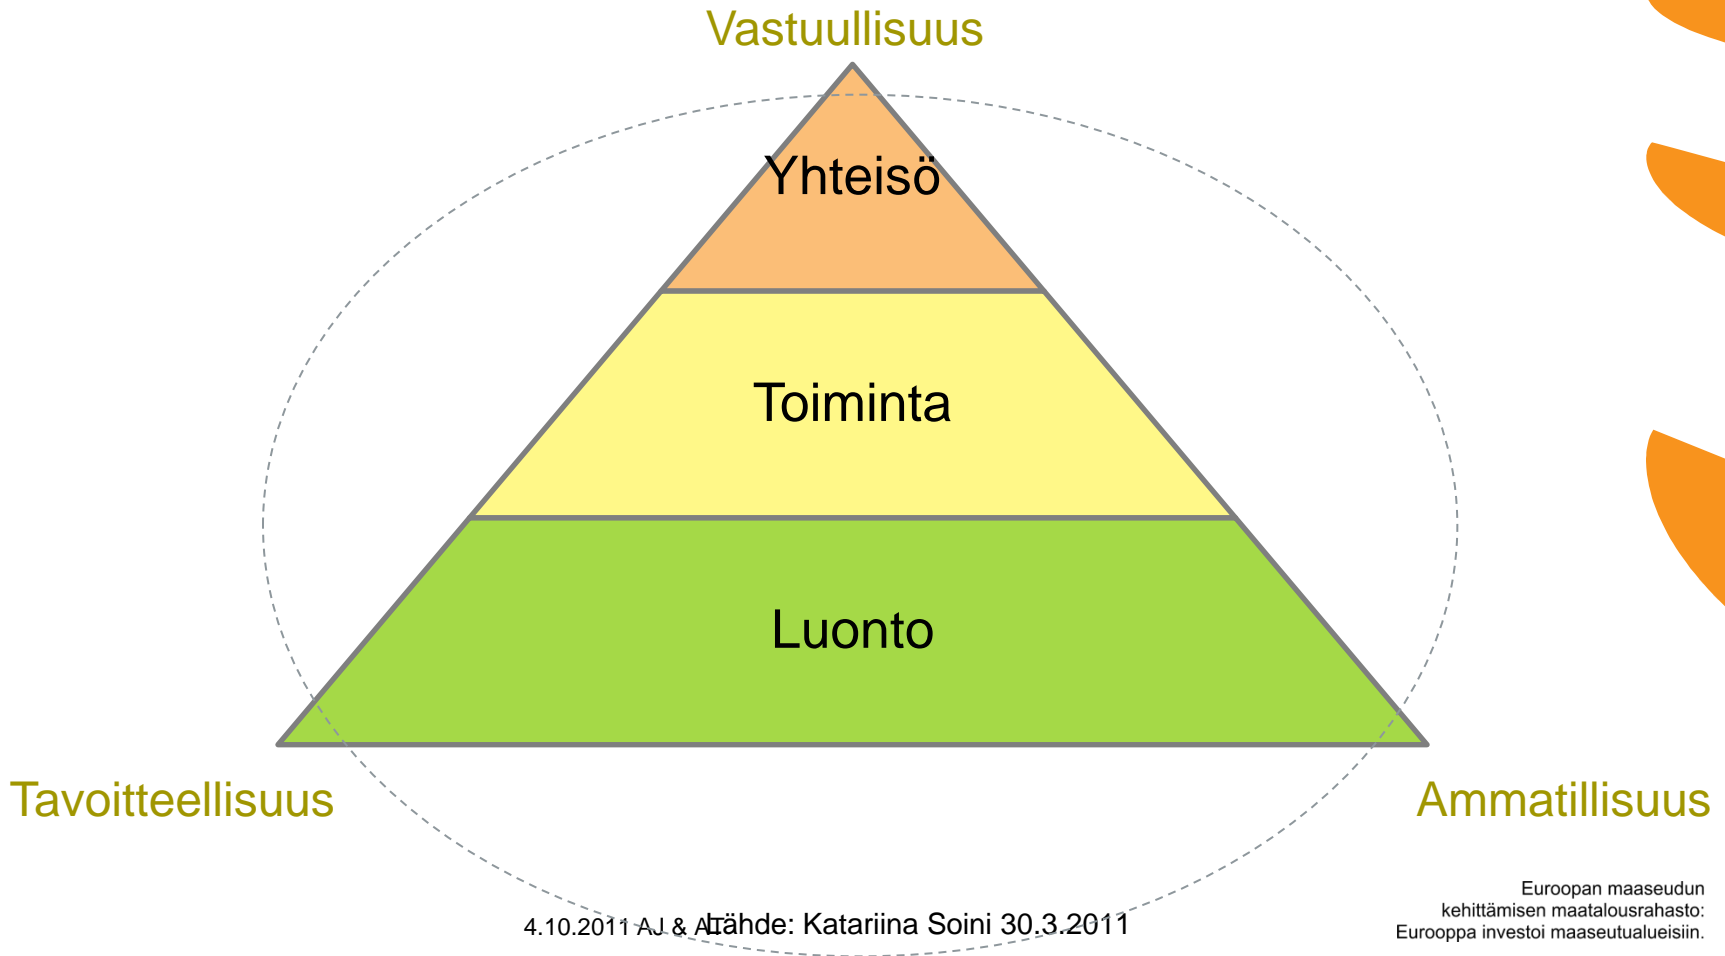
Vastuullisuus

Yhteisö

Toiminta

Luonto

Tavoitteellisuus

Ammatillisuus

4.10.2011 AJ & AL

Lähde: Katariina Soini 30.3.2011

Euroopan maaseudun kehittämisen maatalousrahasto: Eurooppa investoi maaseutualueisiin.